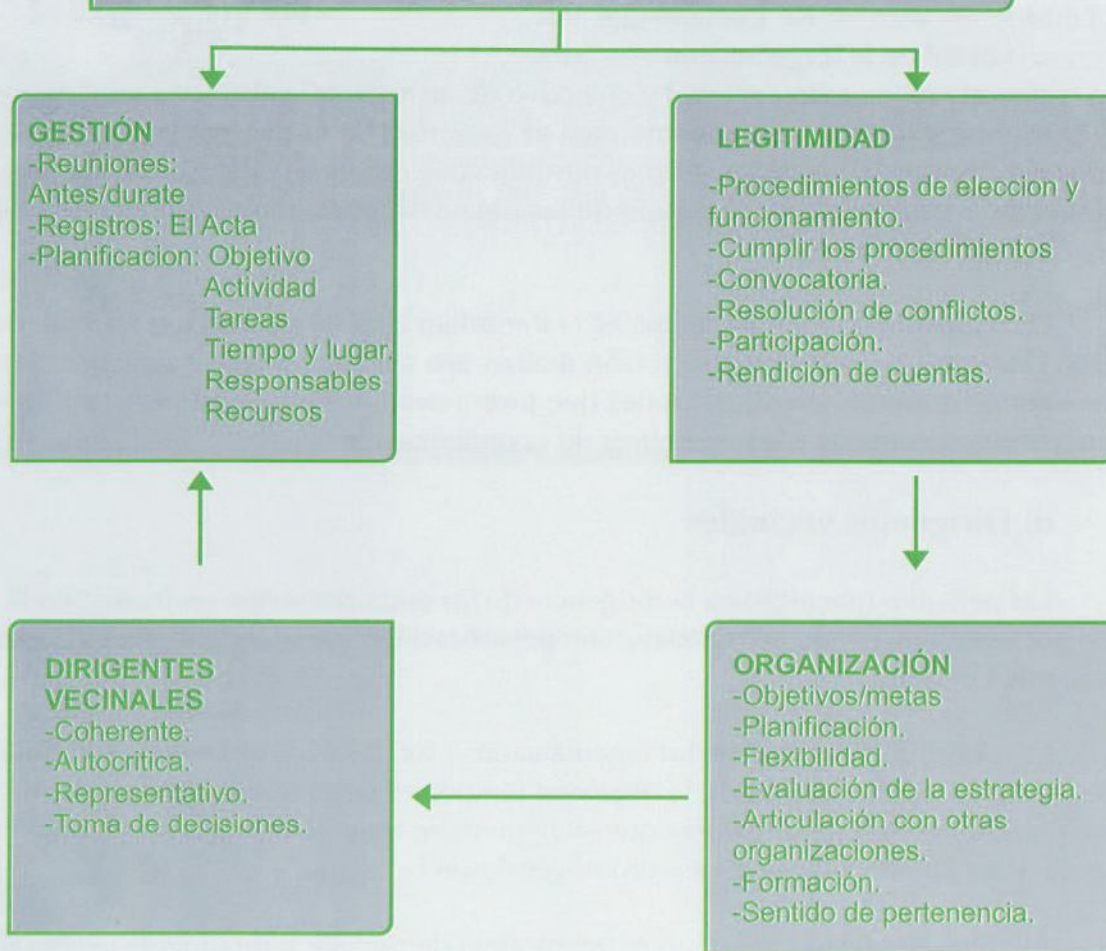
GESTIÓN
-Reuniones: Antes/durate
-Registros: El Acta
-Planificacion: Objetivo
Actividad
Tareas
Tiempo y lugar.
Responsables
Recursos

LEGITIMIDAD
-Procedimientos de eleccion y funcionamiento.
-Cumplir los procedimientos
-Convocatoria.
-Resolución de conflictos.
-Participación.
-Rendición de cuentas.

DIRIGENTES VECINALES
-Coherente.
-Autocritica.
-Representativo.
-Toma de decisiones.

ORGANIZACIÓN
-Objetivos/metas
-Planificación.
-Flexibilidad.
-Evaluación de la estrategia.
-Articulación con otras organizaciones.
-Formación.
-Sentido de pertenencia.